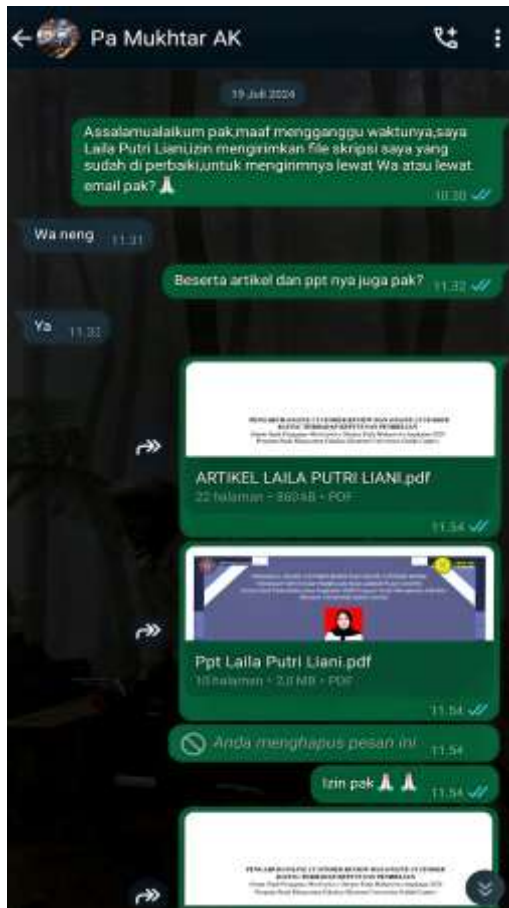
Pa Mukhtar AK

19 Juli 2024

Assalamualaikum pak,maaf mengganggu waktunya,saya Laila Putri Liani,izin mengirimkan file skripsi saya yang sudah di perbaiki,untuk menginmnya lewat Wa atau lewat email pak? 🙏 10.30

Wa neng 11.31

Beserta artikel dan ppt nya juga pak? 11.32

Ya 11.33

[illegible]

ARTIKEL LAILA PUTRI LIANI.pdf
22 halaman • 860 kB • PDF
11.54

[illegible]

Ppt Laila Putri Liani.pdf
10 halaman • 2,0 MB • PDF
11.54

Anda menghapus pesan ini 11.54

Izin pak 🙏🙏 11.54

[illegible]